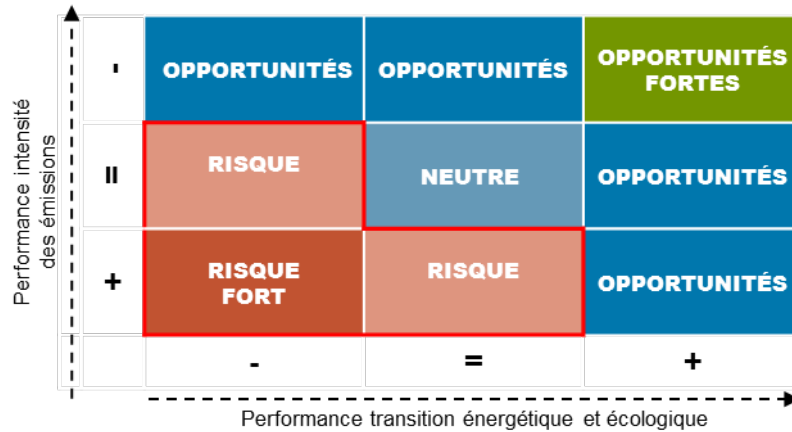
Performance intensité des émissions

| | | | |
|---|---|---|---|
| - | OPPORTUNITÉS | OPPORTUNITÉS | OPPORTUNITÉS FORTES |
| = | RISQUE | NEUTRE | OPPORTUNITÉS |
| + | RISQUE FORT | RISQUE | OPPORTUNITÉS |
| | - | = | + |

Performance transition énergétique et écologique